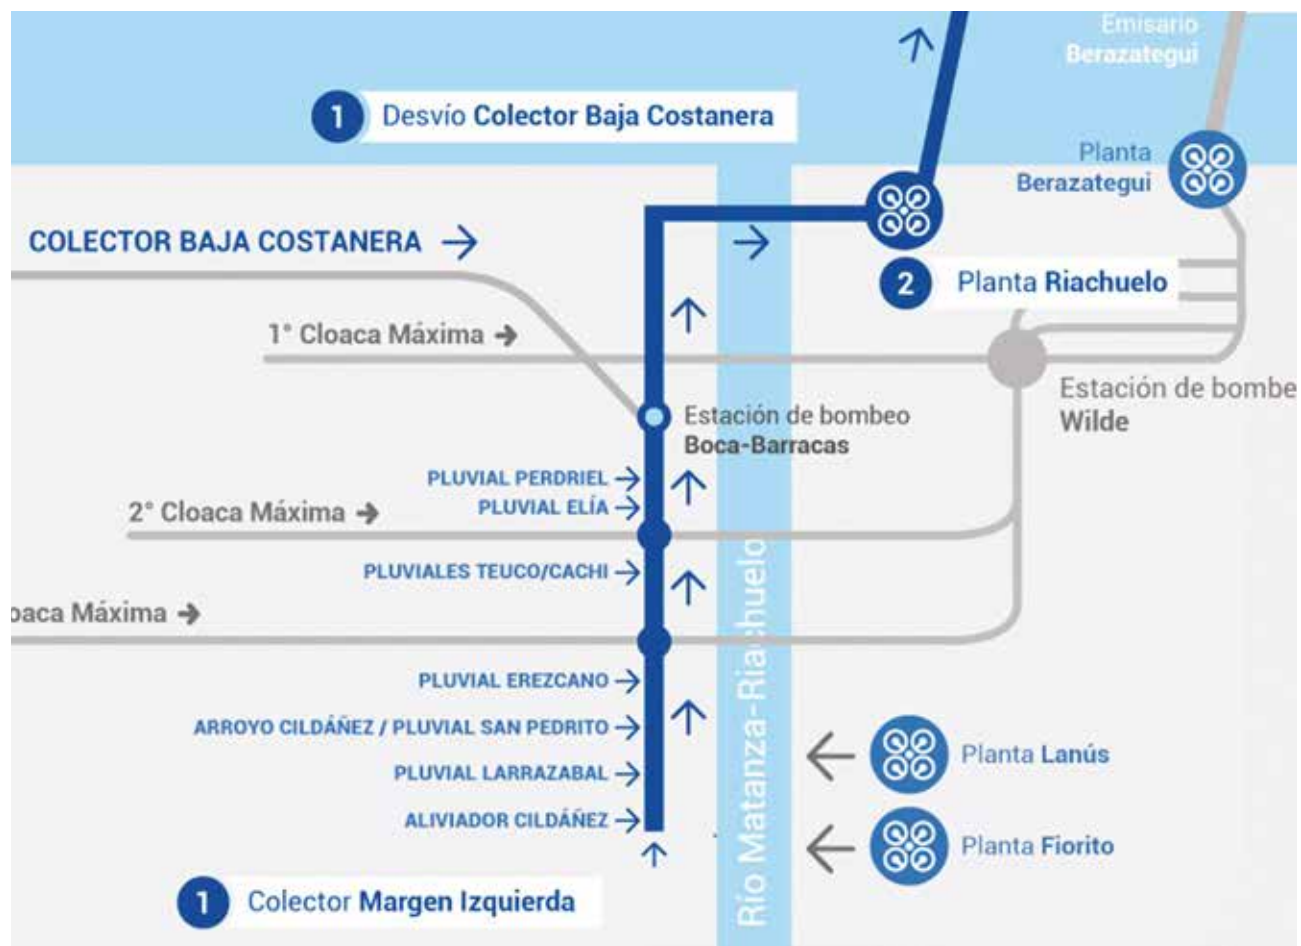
Emisario
Berazategui

1 Desvío Colector Baja Costanera

Planta
Berazategui

COLECTOR BAJA COSTANERA →

2 Planta Riachuelo

1° Cloaca Máxima →

Estación de bombe
Wilde

Estación de bombeo
Boca-Barracas

PLUVIAL PERDRIEL →
PLUVIAL ELÍA →
2° Cloaca Máxima →

PLUVIALES TEUCO/CACHI →
oaca Máxima →

PLUVIAL EREZCANO →
ARROYO CILDÁÑEZ / PLUVIAL SAN PEDRITO →
PLUVIAL LARRAZABAL →
ALIVIADOR CILDÁÑEZ →

Río Matanza-Riachuelo

Planta Lanús
Planta Fiorito

1 Colector Margen Izquierda